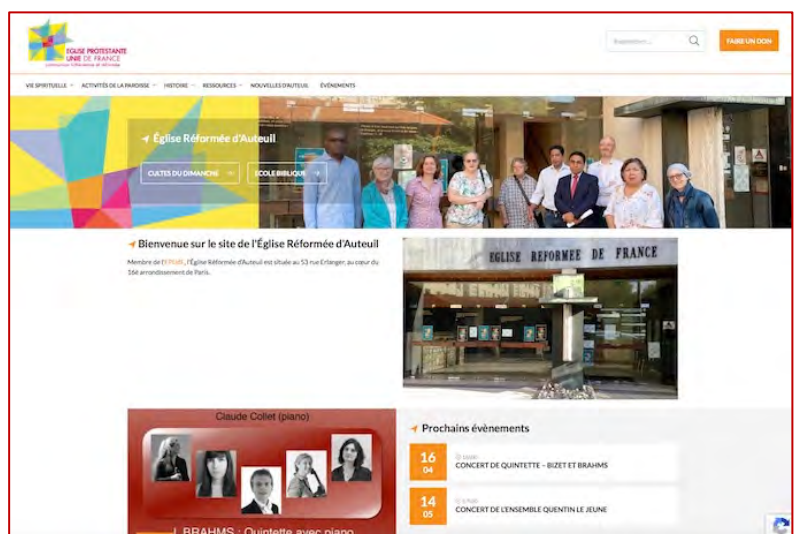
ÉGLISE PROTESTANTE UNIE DE FRANCE
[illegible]

Rechercher...

FAIRE UN DON

VIE SPIRITUELLE ACTIVITÉS DE LA PAROISSE HISTOIRE RESSOURCES NOUVELLES D'AUTEUIL ÉVÉNEMENTS

Église Réformée d'Auteuil

CULTES DU DIMANCHE

ÉCOLE BIBLIQUE

EGLISE REFORMEE DE FRANCE

Bienvenue sur le site de l'Église Réformée d'Auteuil

Membre de l'EPUdF, l'Église Réformée d'Auteuil est située au 53 rue Erlanger, au cœur du 16è arrondissement de Paris.

Claude Collet (piano)

J. BRAHMS : Quintette avec piano

Prochains évènements

16
04
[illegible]
CONCERT DE QUINTETTE – BIZET ET BRAHMS

14
05
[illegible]
CONCERT DE L'ENSEMBLE QUENTIN LE JEUNE